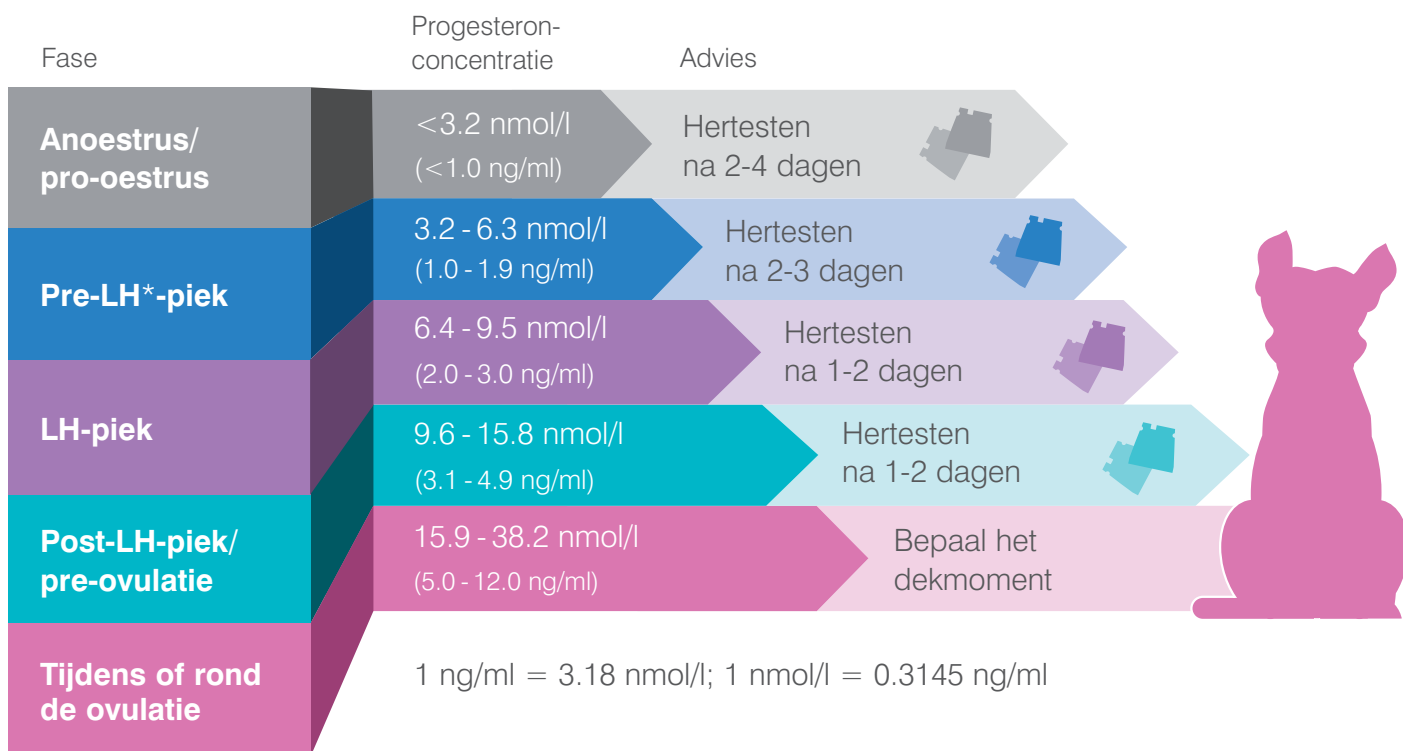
Fase

Progesteron-concentratie

Advies

Anoestrus/ pro-oestrus

<3.2 nmol/l
(<1.0 ng/ml)

Hertesten na 2-4 dagen

Pre-LH*-piek

3.2 - 6.3 nmol/l
(1.0 - 1.9 ng/ml)

Hertesten na 2-3 dagen

LH-piek

6.4 - 9.5 nmol/l
(2.0 - 3.0 ng/ml)

Hertesten na 1-2 dagen

Post-LH-piek/ pre-ovulatie

9.6 - 15.8 nmol/l
(3.1 - 4.9 ng/ml)

Hertesten na 1-2 dagen

Tijdens of rond de ovulatie

15.9 - 38.2 nmol/l
(5.0 - 12.0 ng/ml)

Bepaal het dekmoment

1 ng/ml = 3.18 nmol/l; 1 nmol/l = 0.3145 ng/ml